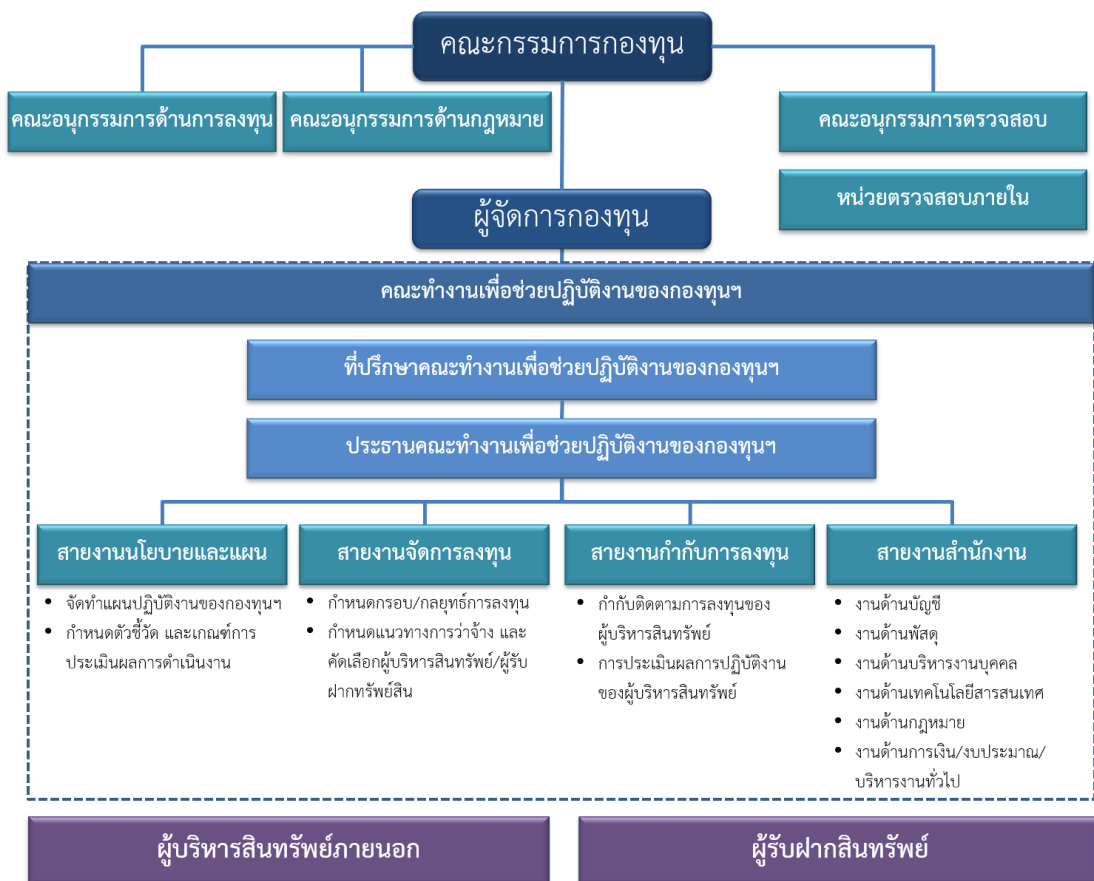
คณะกรรมการกองทุน

คณะอนุกรรมการด้านการลงทุน

คณะอนุกรรมการด้านกฎหมาย

คณะอนุกรรมการตรวจสอบ

หน่วยตรวจสอบภายใน

ผู้จัดการกองทุน

คณะทำงานเพื่อช่วยปฏิบัติงานของกองทุนฯ

ที่ปรึกษาคณะทำงานเพื่อช่วยปฏิบัติงานของกองทุนฯ

ประธานคณะทำงานเพื่อช่วยปฏิบัติงานของกองทุนฯ

สายงานนโยบายและแผน
- จัดทำแผนปฏิบัติงานของกองทุนฯ
- กำหนดตัวชี้วัด และเกณฑ์การประเมินผลการดำเนินงาน

สายงานจัดการลงทุน
- กำหนดกรอบ/กลยุทธ์การลงทุน
- กำหนดแนวทางการว่าจ้าง และคัดเลือกผู้บริหารสินทรัพย์/ผู้รับฝากทรัพย์สิน

สายงานกำกับการลงทุน
- กำกับติดตามการลงทุนของผู้บริหารสินทรัพย์
- การประเมินผลการปฏิบัติงานของผู้บริหารสินทรัพย์

สายงานสำนักงาน
- งานด้านบัญชี
- งานด้านพัสดุ
- งานด้านบริหารงานบุคคล
- งานด้านเทคโนโลยีสารสนเทศ
- งานด้านกฎหมาย
- งานด้านการเงิน/งบประมาณ/บริหารงานทั่วไป

ผู้บริหารสินทรัพย์ภายนอก

ผู้รับฝากสินทรัพย์